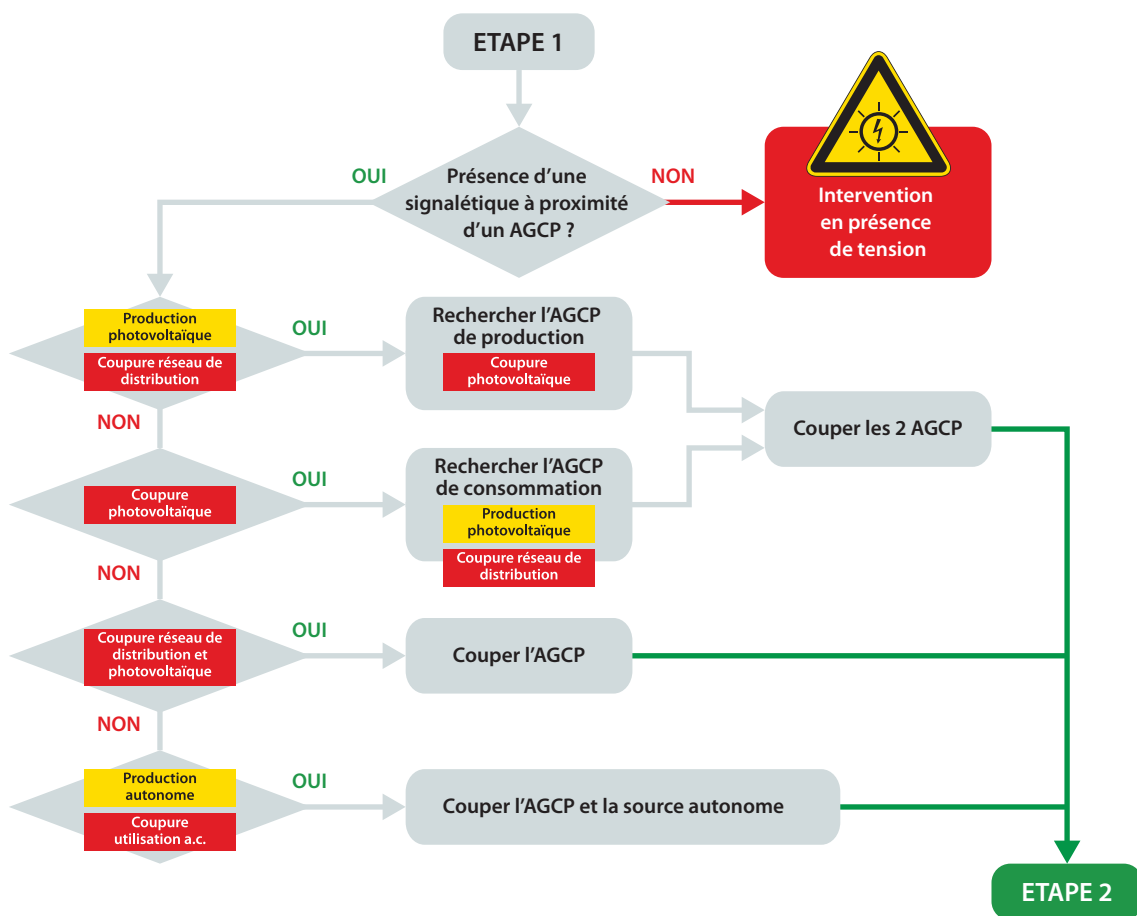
ETAPE 1

OUI

Présence d'une signalétique à proximité d'un AGCP ?

NON

Intervention en présence de tension

Production photovoltaïque

Coupure réseau de distribution

OUI

Rechercher l'AGCP de production

Coupure photovoltaïque

Couper les 2 AGCP

NON

Coupure photovoltaïque

OUI

Rechercher l'AGCP de consommation

Production photovoltaïque

Coupure réseau de distribution

NON

Coupure réseau de distribution et photovoltaïque

OUI

Couper l'AGCP

NON

Production autonome

Coupure utilisation a.c.

OUI

Couper l'AGCP et la source autonome

ETAPE 2